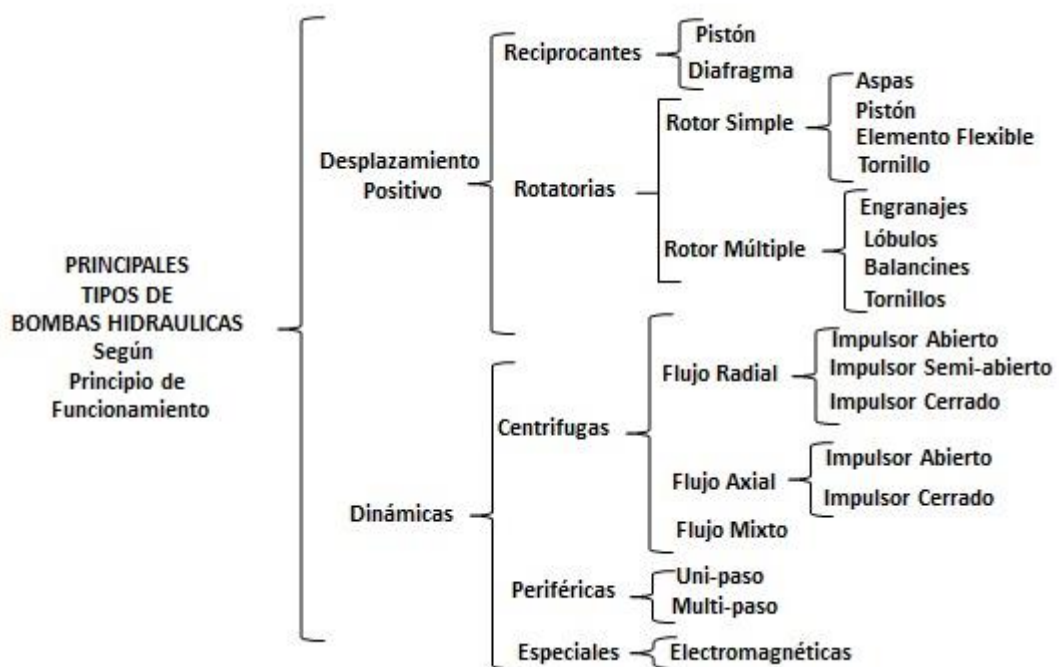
PRINCIPALES TIPOS DE BOMBAS HIDRAULICAS Según Principio de Funcionamiento

Desplazamiento Positivo

Reciprocantes

Pistón
Diafragma

Rotatorias

Rotor Simple

Aspas
Pistón
Elemento Flexible
Tornillo

Rotor Múltiple

Engranajes
Lóbulos
Balancines
Tornillos

Dinámicas

Centrifugas

Flujo Radial

Impulsor Abierto
Impulsor Semi-abierto
Impulsor Cerrado

Flujo Axial

Impulsor Abierto
Impulsor Cerrado

Flujo Mixto

Periféricas

Uni-paso
Multi-paso

Especiales

Electromagnéticas